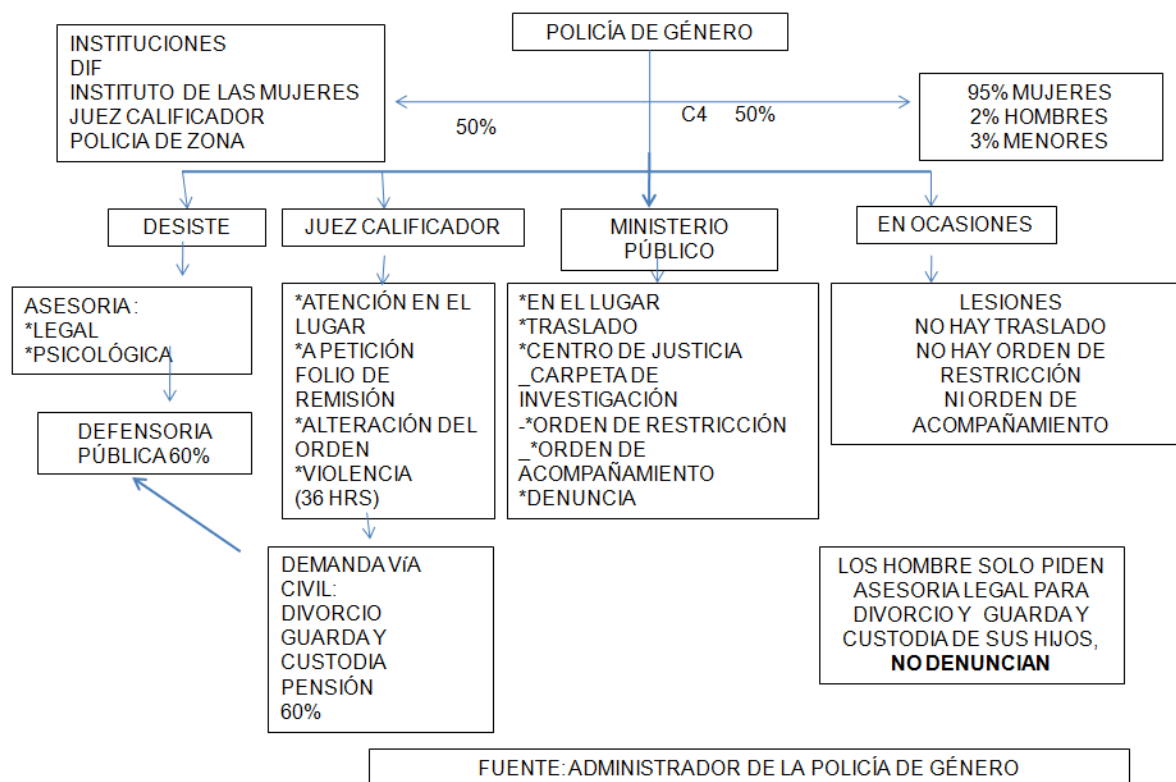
POLICÍA DE GÉNERO

INSTITUCIONES
DIF
INSTITUTO DE LAS MUJERES
JUEZ CALIFICADOR
POLICIA DE ZONA

50%

C4 50%

95% MUJERES
2% HOMBRES
3% MENORES

DESISTE

JUEZ CALIFICADOR

MINISTERIO PÚBLICO

EN OCASIONES

ASESORIA:
*LEGAL
*PSICOLÓGICA

DEFENSORIA PÚBLICA 60%

*ATENCIÓN EN EL LUGAR
*A PETICIÓN FOLIO DE REMISIÓN
*ALTERACIÓN DEL ORDEN
*VIOLENCIA (36 HRS)

*EN EL LUGAR
*TRASLADO
*CENTRO DE JUSTICIA
_CARPETA DE INVESTIGACIÓN
-*ORDEN DE RESTRICCIÓN
_*ORDEN DE ACOMPAÑAMIENTO
*DENUNCIA

LESIONES
NO HAY TRASLADO
NO HAY ORDEN DE RESTRICCIÓN
NI ORDEN DE ACOMPAÑAMIENTO

DEMANDA VíA CIVIL:
DIVORCIO
GUARDA Y CUSTODIA
PENSIÓN
60%

LOS HOMBRE SOLO PIDEN ASESORIA LEGAL PARA DIVORCIO Y GUARDA Y CUSTODIA DE SUS HIJOS, **NO DENUNCIAN**

FUENTE: ADMINISTRADOR DE LA POLICÍA DE GÉNERO